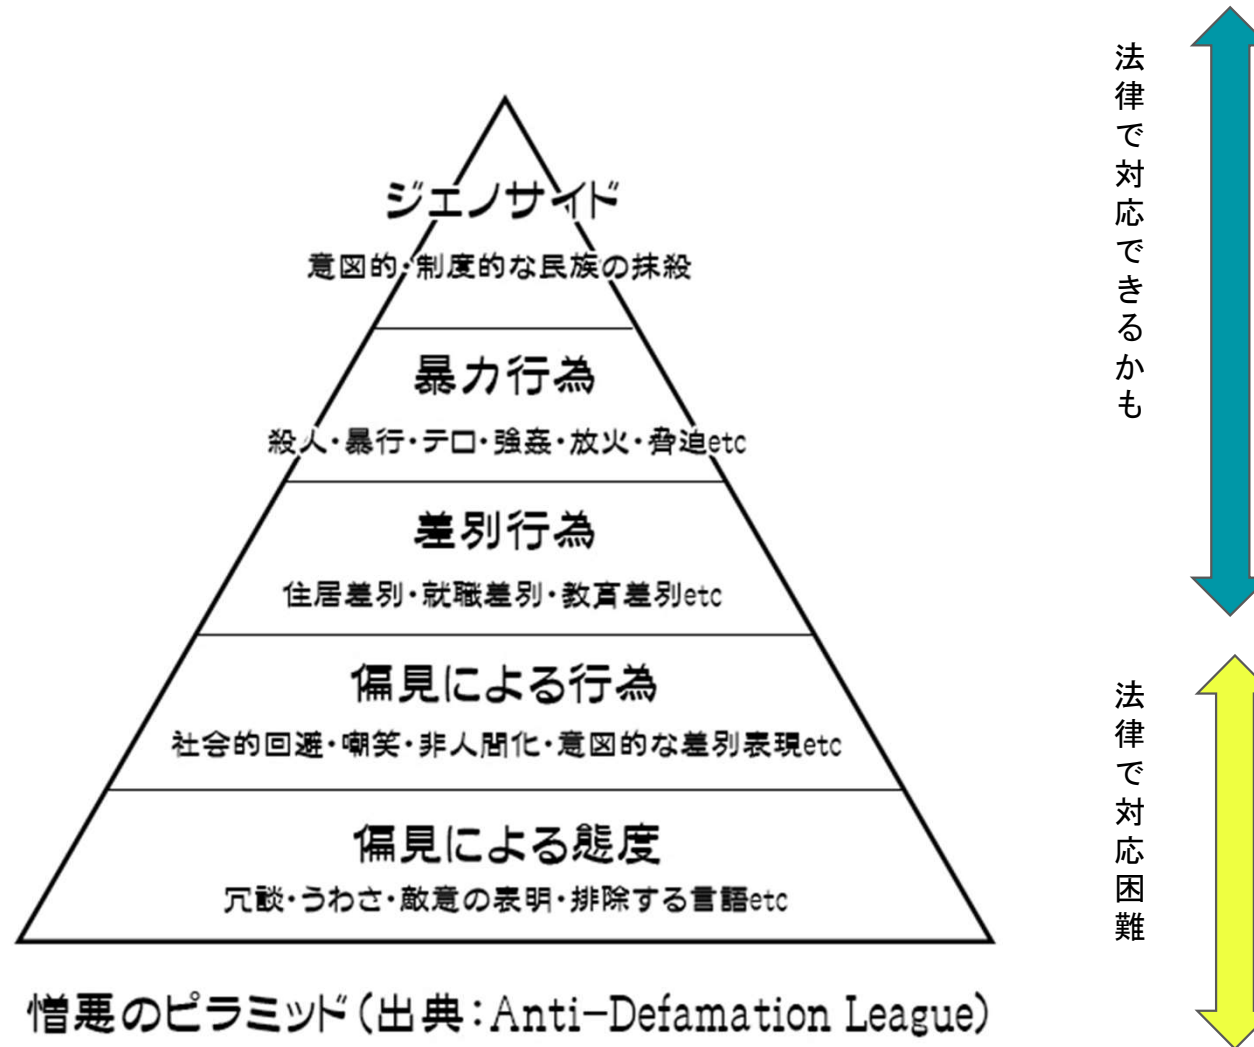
ジェノサイド
意図的・制度的な民族の抹殺

暴力行為
殺人・暴行・テロ・強姦・放火・脅迫etc

差別行為
住居差別・就職差別・教育差別etc

偏見による行為
社会的回避・嘲笑・非人間化・意図的な差別表現etc

偏見による態度
冗談・うわさ・敵意の表明・排除する言語etc

憎悪のピラミッド（出典：Anti-Defamation League）

法律で対応できるかも

法律で対応困難